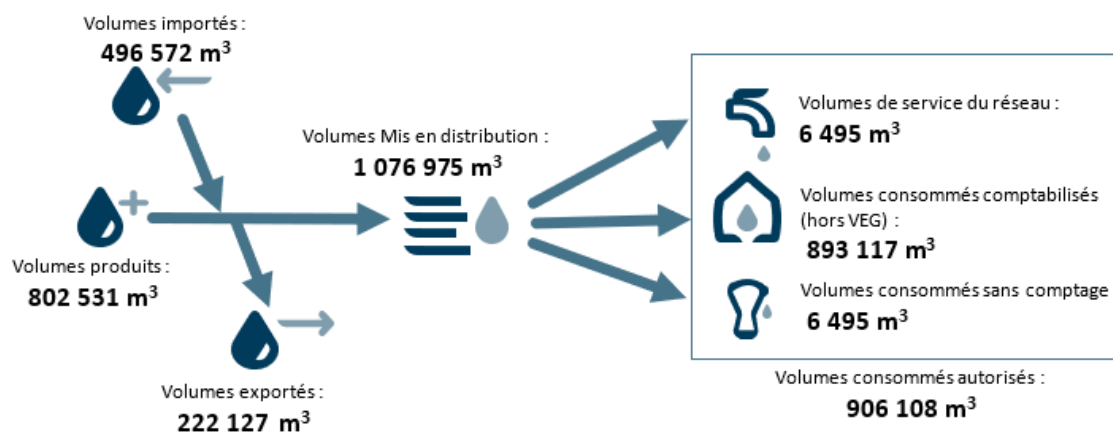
Volumes importés :
496 572 m$^3$

Volumes Mis en distribution :
1 076 975 m$^3$

Volumes produits :
802 531 m$^3$

Volumes exportés :
222 127 m$^3$

Volumes de service du réseau :
6 495 m$^3$

Volumes consommés comptabilisés (hors VEG) :
893 117 m$^3$

Volumes consommés sans comptage
6 495 m$^3$

Volumes consommés autorisés :
906 108 m$^3$